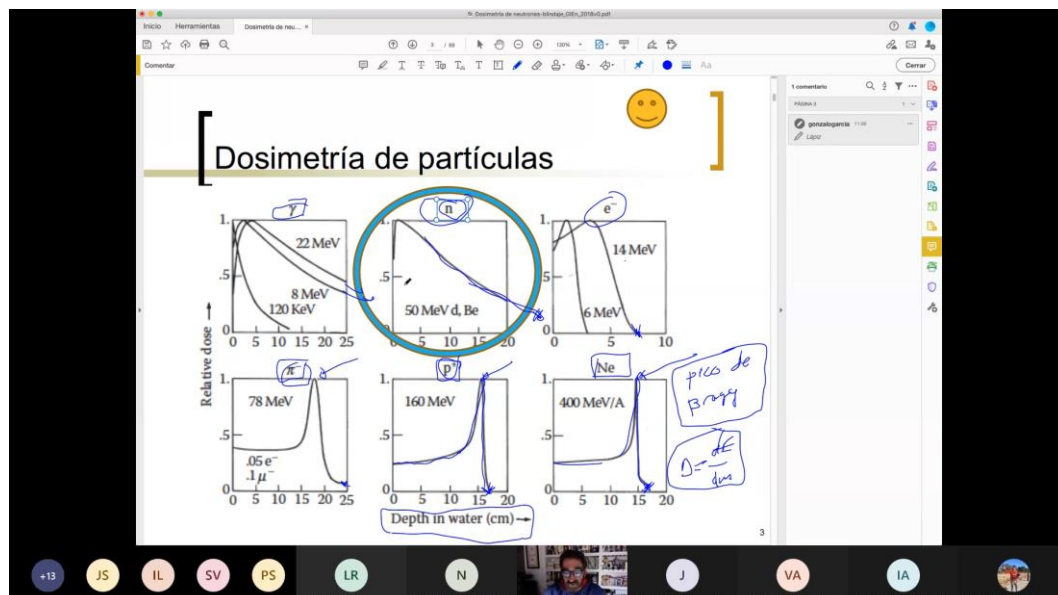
Dosimetría de neutrones-blindaje_DEn_2018v0.pdf

Inicio Herramientas Dosimetría de neu... ×

3 / 69 100%

Comentar

Cerrar

1 comentario

PÁGINA 3

gonzalogarcia 11:06

Lápiz

Dosimetría de partículas

γ

22 MeV

8 MeV

120 KeV

n

50 MeV d, Be

e⁻

14 MeV

6 MeV

π

78 MeV

.05 e⁻
.1 μ⁻

p

160 MeV

Ne

400 MeV/A

pico de Bragg

$D = -\frac{dE}{dm}$

Relative dose →

Depth in water (cm) →

1.
.5
0

0 5 10 15 20 25

0 5 10 15 20

0 5 10

0 5 10 15 20 25

0 5 10 15 20

0 5 10 15 20

3

+13 JS IL SV PS LR N J VA IA